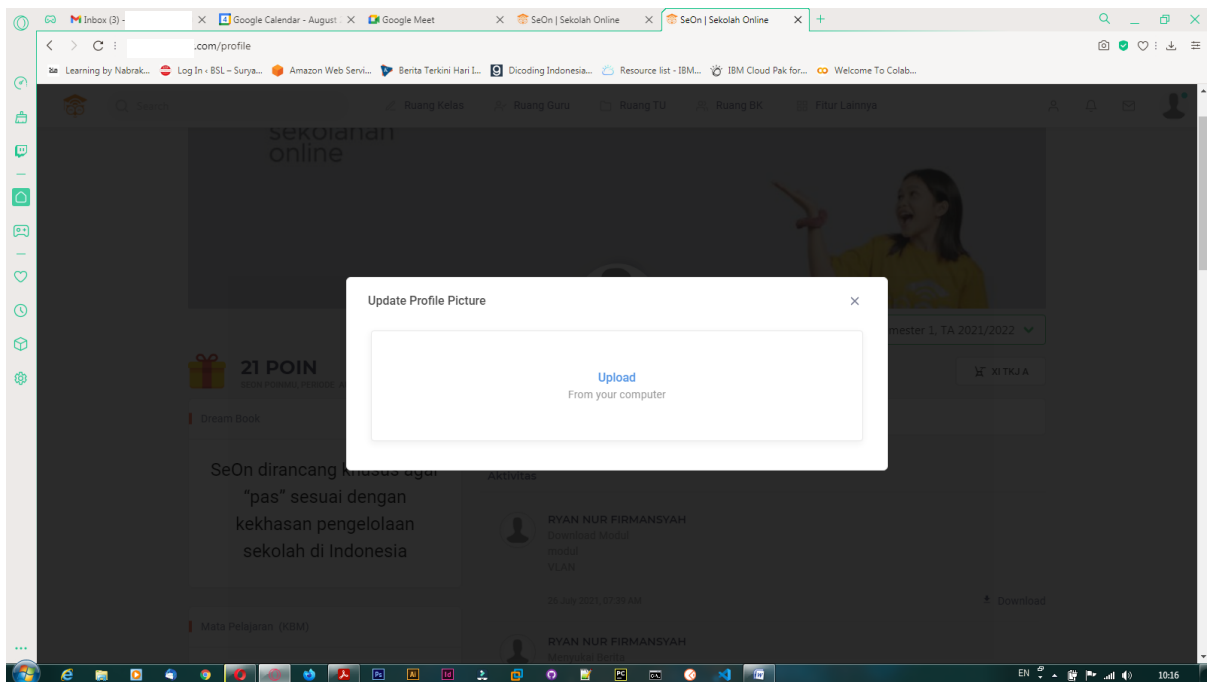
Inbox (3) -
Google Calendar - August
Google Meet
SeOn | Sekolah Online
SeOn | Sekolah Online

.com/profile

Learning by Nabrak... Log In ‹ BSL – Surya... Amazon Web Servi... Berita Terkini Hari I... Dicoding Indonesia... Resource list - IBM... IBM Cloud Pak for... Welcome To Colab...

Search Ruang Kelas Ruang Guru Ruang TU Ruang BK Fitur Lainnya

sekolahan online

mester 1, TA 2021/2022

21 POIN

XI TKJ A

Dream Book

SeOn dirancang khusus agar "pas" sesuai dengan kekhasan pengelolaan sekolah di Indonesia

Aktivitas

RYAN NUR FIRMANSYAH
Download Modul
modul
VLAN

26 Jul 2021 07:39 AM

Download

Mata Pelajaran (KBM)

RYAN NUR FIRMANSYAH

Update Profile Picture

Upload
From your computer

EN 10:16